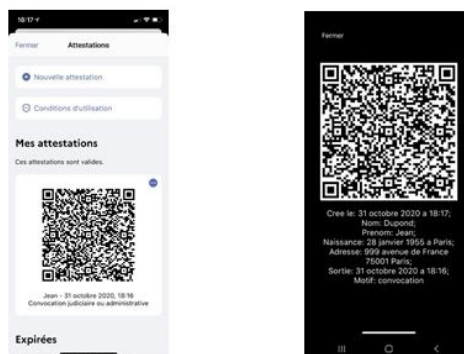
18:17

Fermer Attestations

Nouvelle attestation

Conditions d'utilisation

Mes attestations

Ces attestations sont valides.

Jean - 31 octobre 2020, 18:16
Convocation judiciaire ou administrative

Expirées

Fermer

Cree le: 31 octobre 2020 a 18:17;
Nom: Dupond;
Prenom: Jean;
Naissance: 28 janvier 1955 a Paris;
Adresse: 999 avenue de France 75001 Paris;
Sortie: 31 octobre 2020 a 18:16;
Motif: convocation